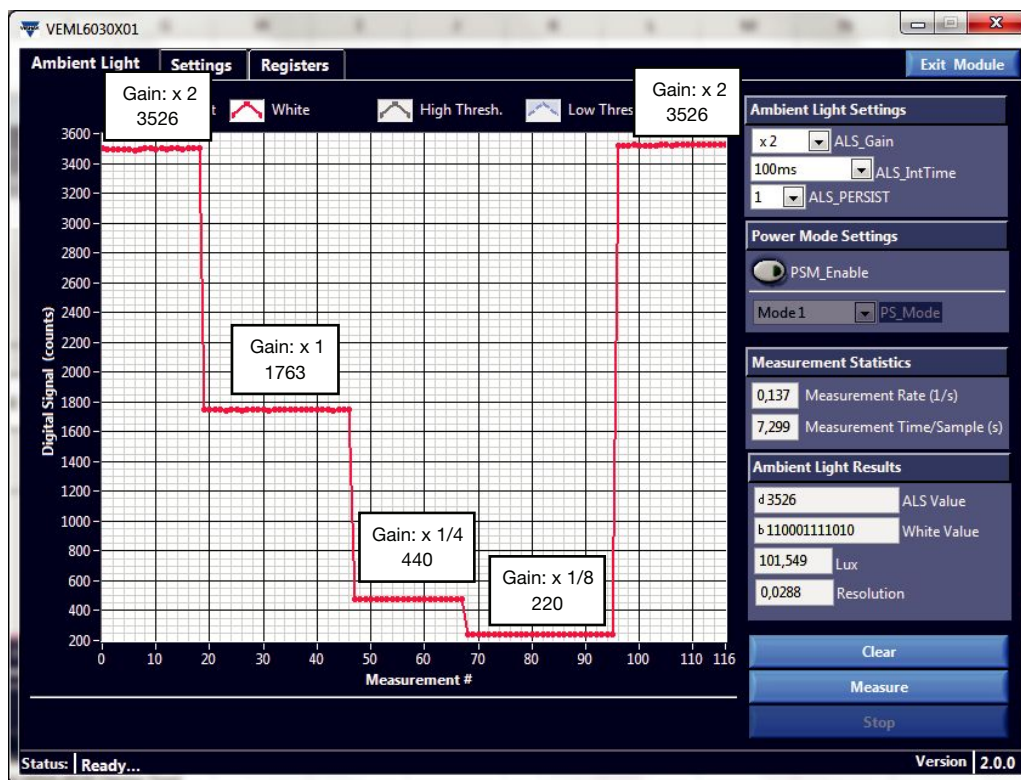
VEML6030X01

Ambient Light | Settings | Registers

Exit Module

Gain: x 2
3526

t White | High Thresh. | Low Thres

Gain: x 2
3526

3600
3400
3200
3000
2800
2600
2400
2200
2000
1800
1600
1400
1200
1000
800
600
400
200

Digital Signal (counts)

Gain: x 1
1763

Gain: x 1/4
440

Gain: x 1/8
220

0 10 20 30 40 50 60 70 80 90 100 110 116

Measurement #

Ambient Light Settings

x 2 ALS_Gain

100ms ALS_IntTime

1 ALS_PERSIST

Power Mode Settings

PSM_Enable

Mode 1 PS_Mode

Measurement Statistics

0,137 Measurement Rate (1/s)

7,299 Measurement Time/Sample (s)

Ambient Light Results

d 3526 ALS Value

b 110001111010 White Value

101,549 Lux

0,0288 Resolution

Clear

Measure

Stop

Status: Ready...

Version 2.0.0